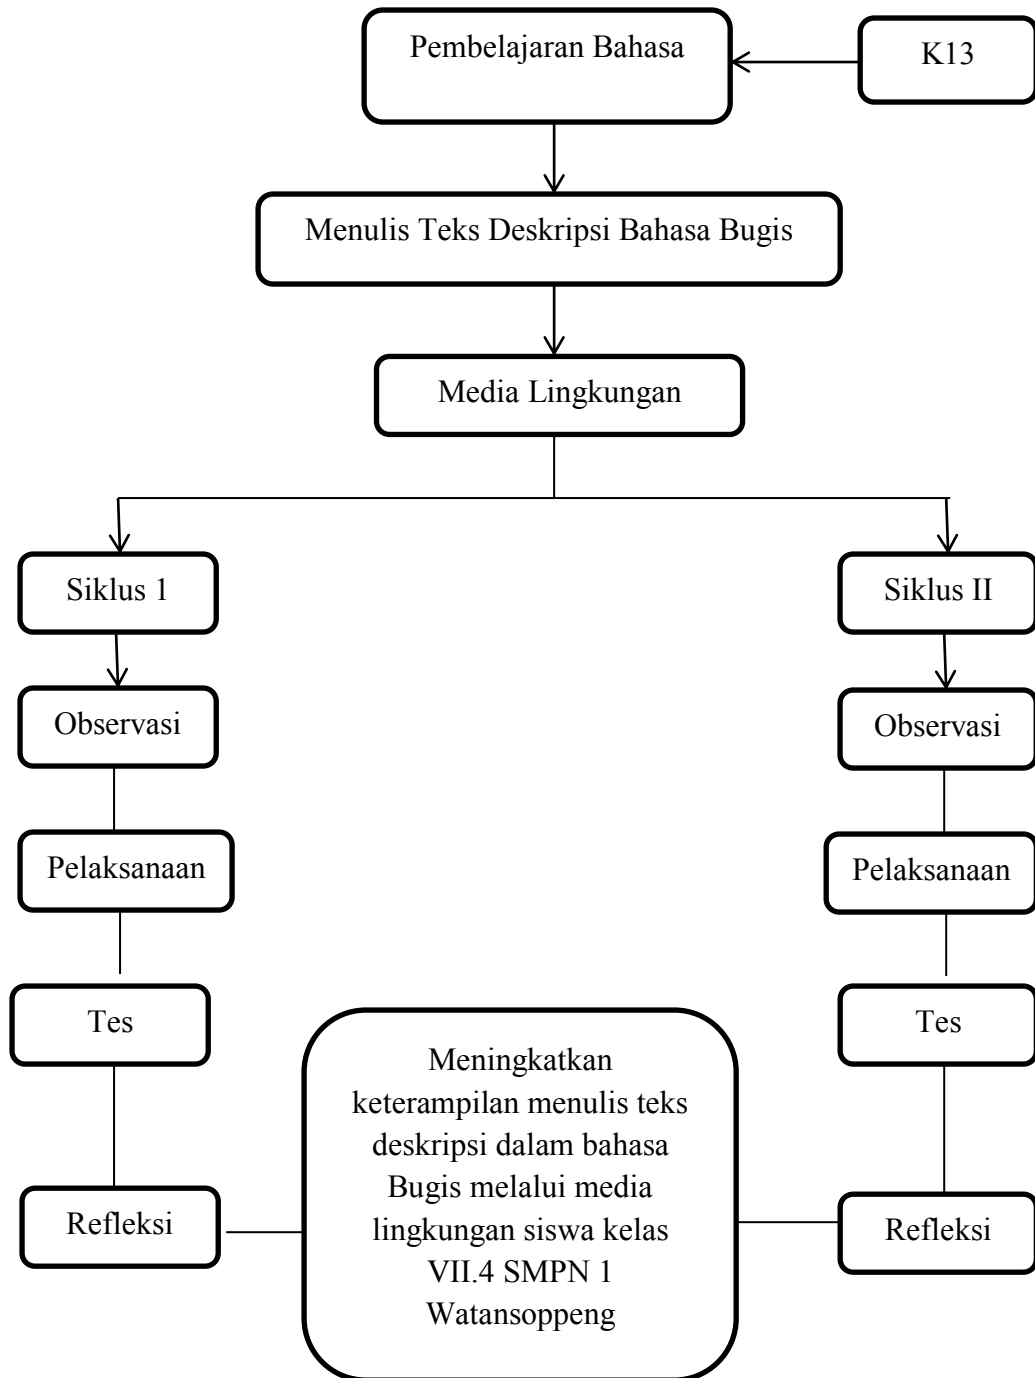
Pembelajaran Bahasa

K13

Menulis Teks Deskripsi Bahasa Bugis

Media Lingkungan

Siklus 1

Observasi

Pelaksanaan

Tes

Refleksi

Siklus II

Observasi

Pelaksanaan

Tes

Refleksi

Meningkatkan keterampilan menulis teks deskripsi dalam bahasa Bugis melalui media lingkungan siswa kelas VII.4 SMPN 1 Watansoppeng